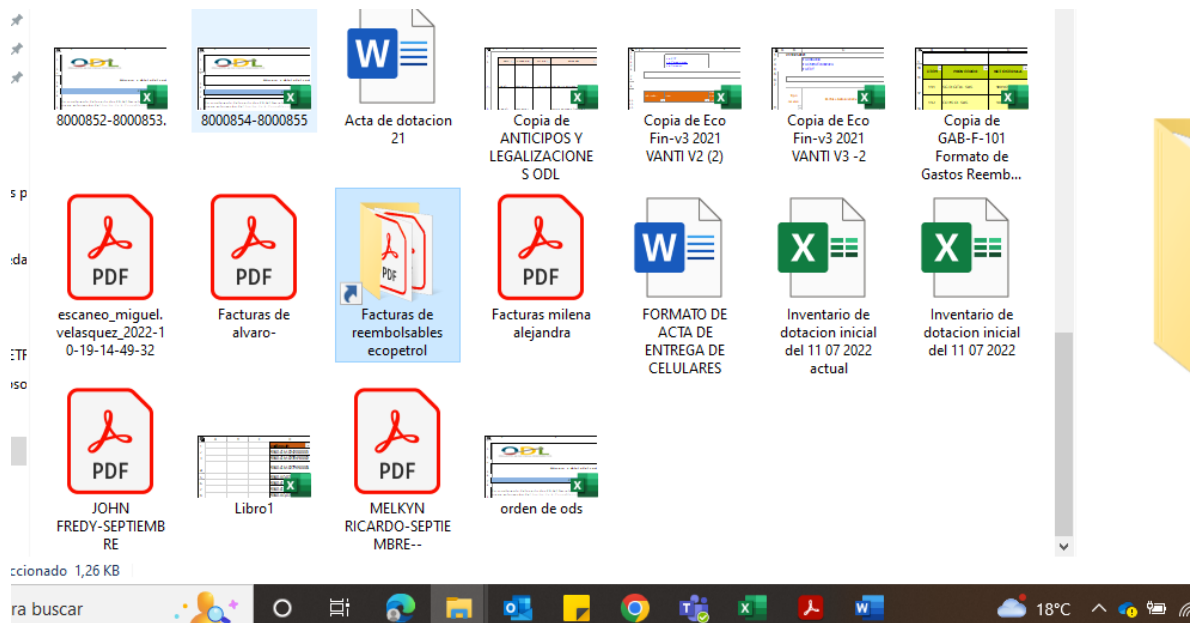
s p

:da

ETF

oso

8000852-8000853.

8000854-8000855

Acta de dotacion 21

Copia de ANTICIPOS Y LEGALIZACIONES ODL

Copia de Eco Fin-v3 2021 VANTI V2 (2)

Copia de Eco Fin-v3 2021 VANTI V3 -2

Copia de GAB-F-101 Formato de Gastos Reemb...

escaneo_miguel.velasquez_2022-10-19-14-49-32

Facturas de alvaro-

Facturas de reembolsables ecopetrol

Facturas milena alejandra

FORMATO DE ACTA DE ENTREGA DE CELULARES

Inventario de dotacion inicial del 11 07 2022 actual

Inventario de dotacion inicial del 11 07 2022

JOHN FREDY-SEPTIEMBRE

Libro1

MELKYN RICARDO-SEPTIEMBRE--

orden de ods

ccionado 1,26 KB

ra buscar

18°C